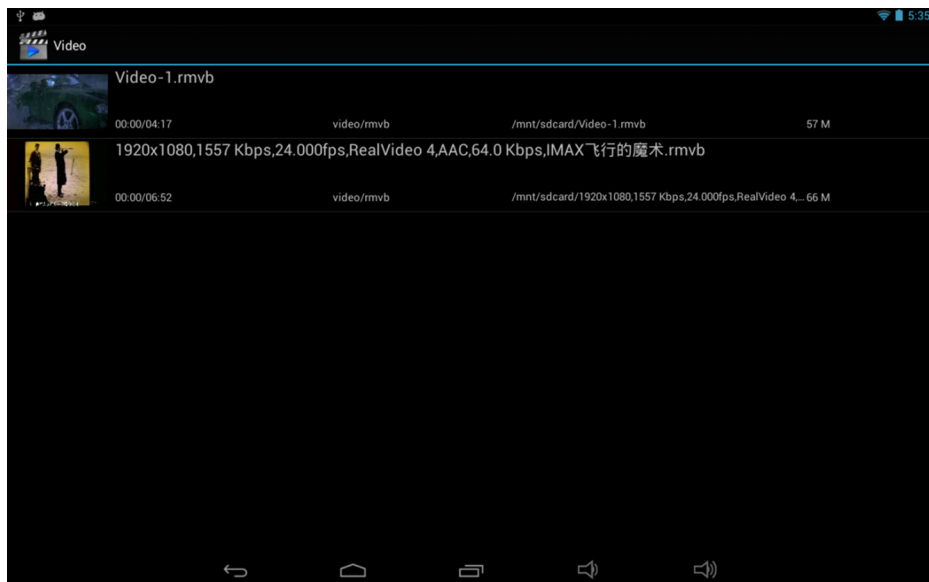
5:35

Video

Video-1.rmvb

00:00/04:17 video/rmvb /mnt/sdcard/Video-1.rmvb 57 M

1920x1080,1557 Kbps,24.000fps,RealVideo 4,AAC,64.0 Kbps,IMAX飞行的魔术.rmvb

00:00/06:52 video/rmvb /mnt/sdcard/1920x1080,1557 Kbps,24.000fps,RealVideo 4,... 66 M